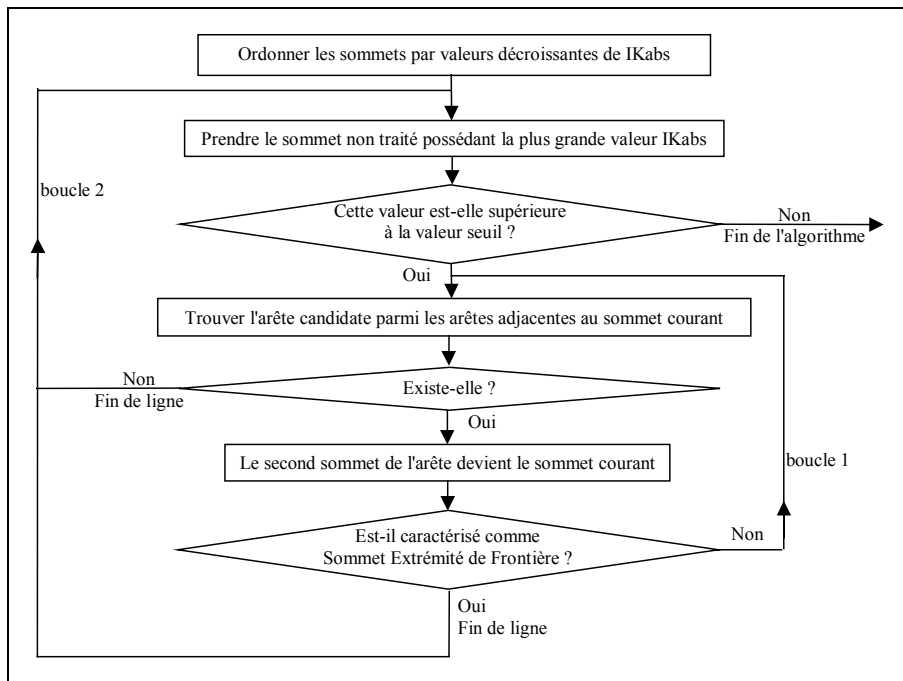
Ordonner les sommets par valeurs décroissantes de IKabs

Prendre le sommet non traité possédant la plus grande valeur IKabs

boucle 2

Cette valeur est-elle supérieure à la valeur seuil ?

Non
Fin de l'algorithme

Oui

Trouver l'arête candidate parmi les arêtes adjacentes au sommet courant

Non
Fin de ligne

Existe-elle ?

Oui

Le second sommet de l'arête devient le sommet courant

boucle 1

Est-il caractérisé comme Sommet Extrémité de Frontière ?

Non

Oui
Fin de ligne